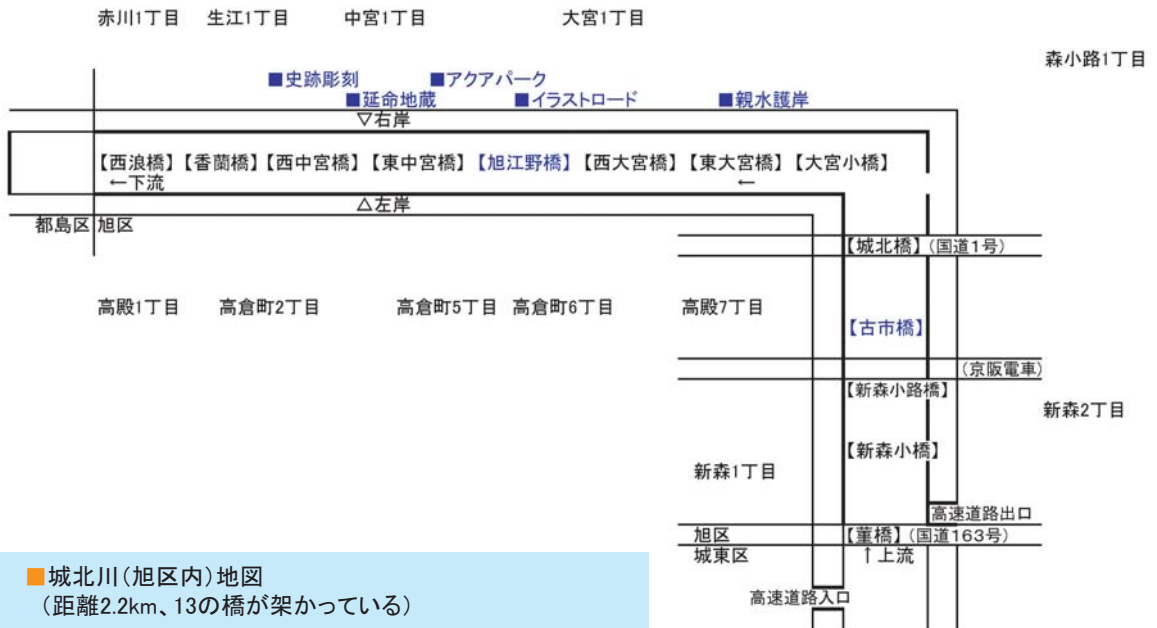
赤川1丁目　生江1丁目　中宮1丁目　大宮1丁目

森小路1丁目

■史跡彫刻　■アクアパーク
■延命地蔵　■イラストロード　■親水護岸

▽右岸

【西浪橋】【香蘭橋】【西中宮橋】【東中宮橋】【旭江野橋】【西大宮橋】【東大宮橋】【大宮小橋】
←下流　←

△左岸

都島区　旭区

【城北橋】（国道1号）

高殿1丁目　高倉町2丁目　高倉町5丁目　高倉町6丁目　高殿7丁目

【古市橋】

（京阪電車）

【新森小路橋】

新森2丁目

【新森小橋】

新森1丁目

高速道路出口

旭区
城東区

【菫橋】（国道163号）
↑上流

高速道路入口

■城北川（旭区内）地図
（距離2.2km、13の橋が架かっている）